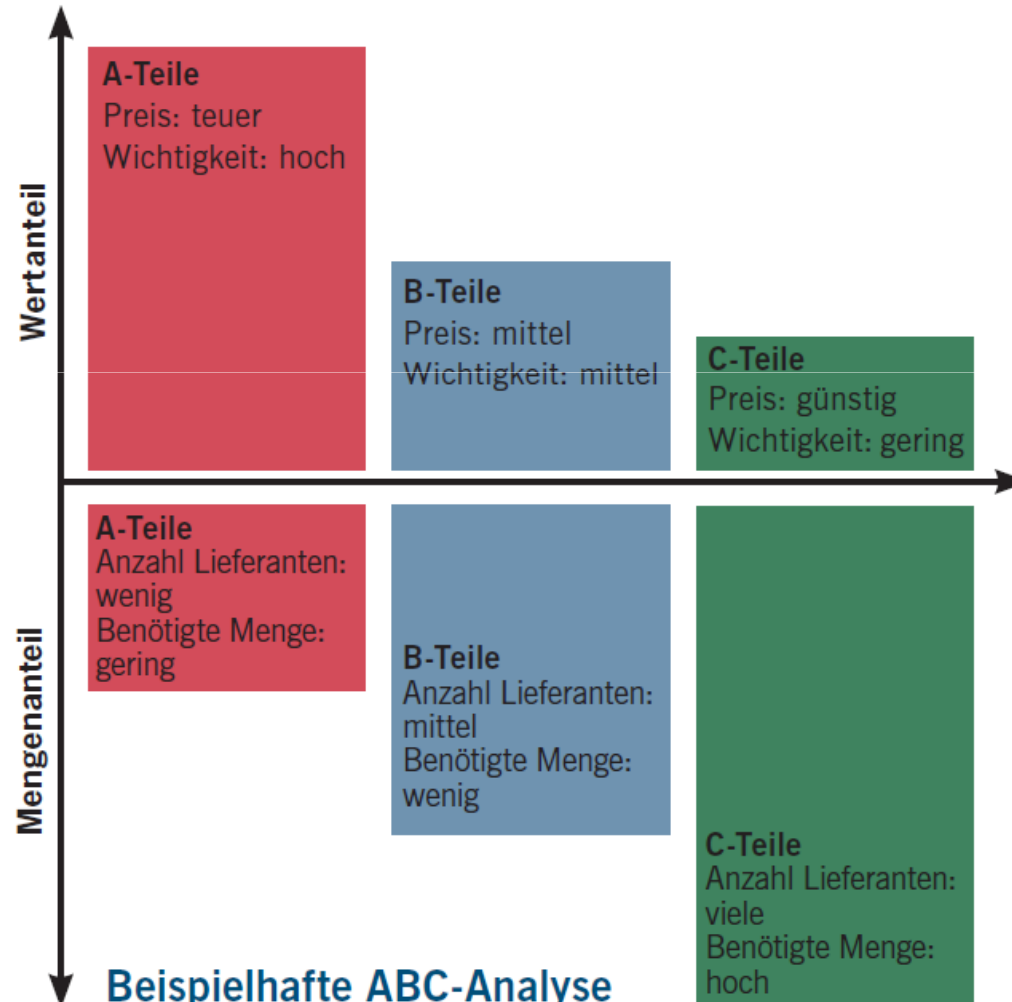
Wertanteil

A-Teile
Preis: teuer
Wichtigkeit: hoch

B-Teile
Preis: mittel
Wichtigkeit: mittel

C-Teile
Preis: günstig
Wichtigkeit: gering

Mengenanteil

A-Teile
Anzahl Lieferanten: wenig
Benötigte Menge: gering

B-Teile
Anzahl Lieferanten: mittel
Benötigte Menge: wenig

C-Teile
Anzahl Lieferanten: viele
Benötigte Menge: hoch

Beispielhafte ABC-Analyse